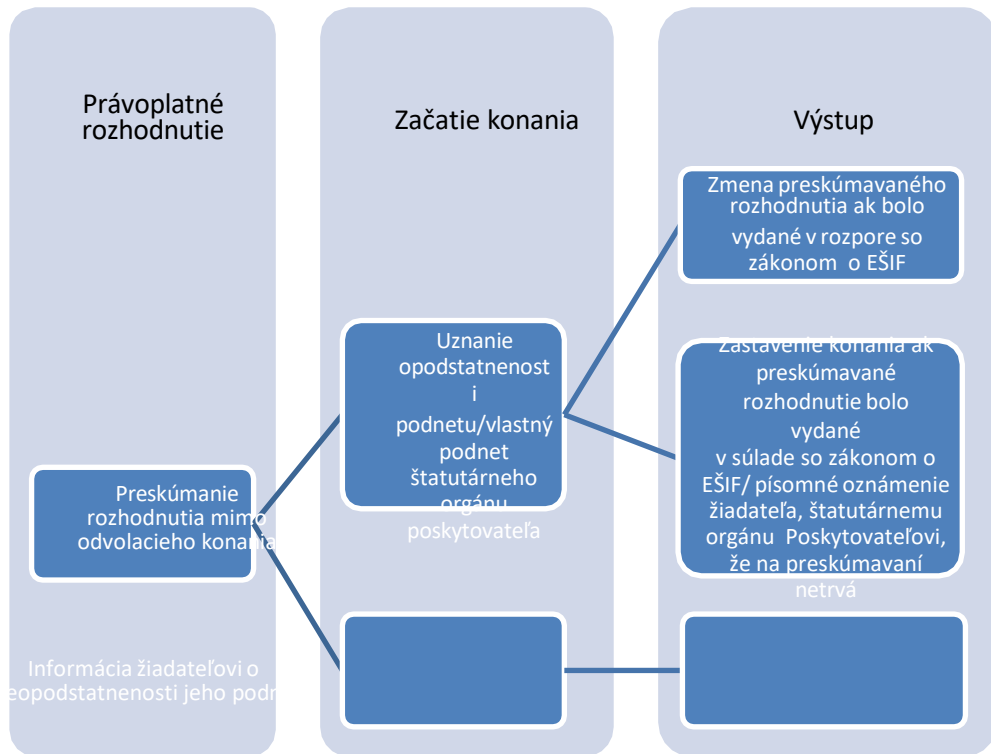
Právoplatné rozhodnutie

Začatie konania

Výstup

Zmena preskúmavaného rozhodnutia ak bolo vydané v rozpore so zákonom o EŠIF

Uznanie opodstatnenosti podnetu/vlastný podnet štatutárneho orgánu poskytovateľa

Zastavenie konania ak preskúmavané rozhodnutie bolo vydané v súlade so zákonom o EŠIF/ písomné oznámenie žiadateľa, štatutárnemu orgánu Poskytovateľovi, že na preskúmavaní netrvá

Preskúmanie rozhodnutia mimo odvolacieho konania

Informácia žiadateľovi o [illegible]eopodstatnenosti jeho podn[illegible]